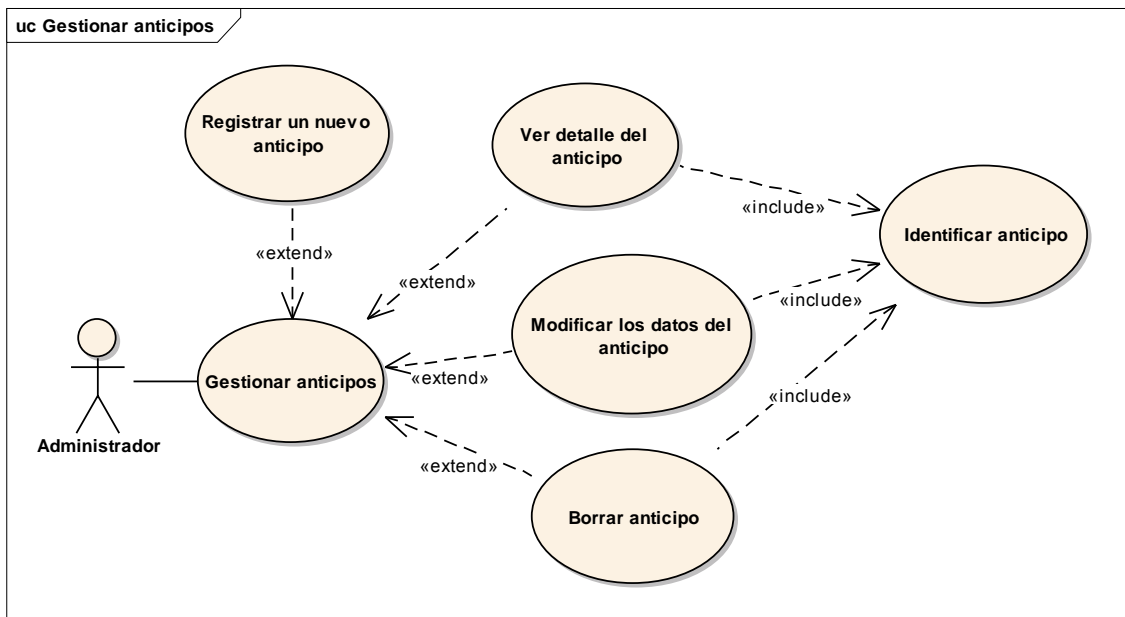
uc Gestionar anticipos

Registrar un nuevo anticipo

Ver detalle del anticipo

«include»

Identificar anticipo

«extend»

«extend»

Modificar los datos del anticipo

«include»

Administrador

Gestionar anticipos

«extend»

«include»

«extend»

Borrar anticipo